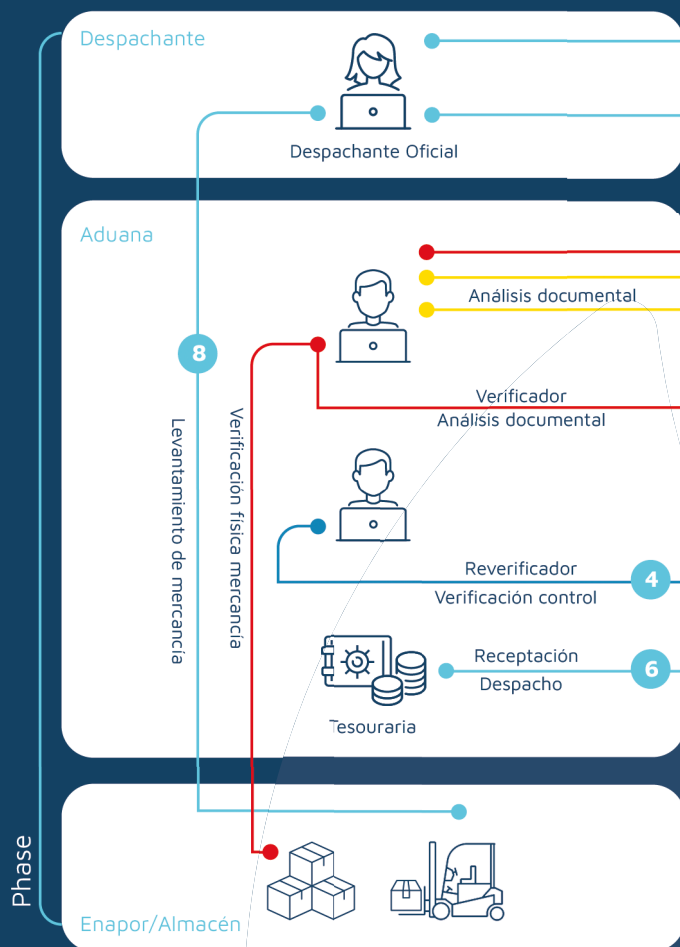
Despachante

Despachante Oficial

Aduana

Análisis documental

8

Verificador
Análisis documental

Levantamiento de mercancía

Verificación física mercancía

Reverificador
Verificación control

4

Receptación
Despacho

6

Tesouraria

Phase

Enapor/Almacén